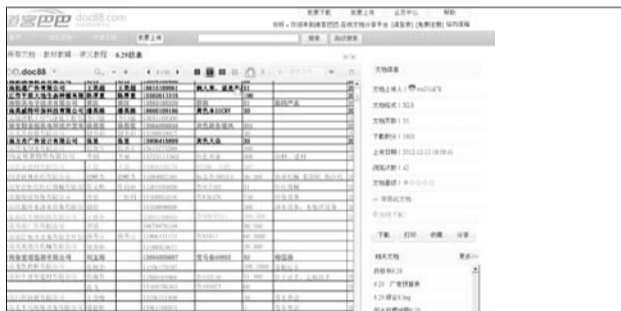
道客巴巴 doc88.com

我要下载 我要上传 会员中心 帮助

您好，欢迎来到道客巴巴-在线文档分享平台 [请登录] [免费注册] 站内信箱

我要上传

搜索 高级搜索

所有文档 › 教材教辅 › 语文教程 › 6.29报告

doc88

文档信息

文档上传人：

文档格式：

文档页数：

下载积分：

上传日期：2012-12-11

浏览次数：

文档星级：

下载 打印 收藏 分享

相关文档 更多

报告6.29

6.29 广告牌

6.29 课业